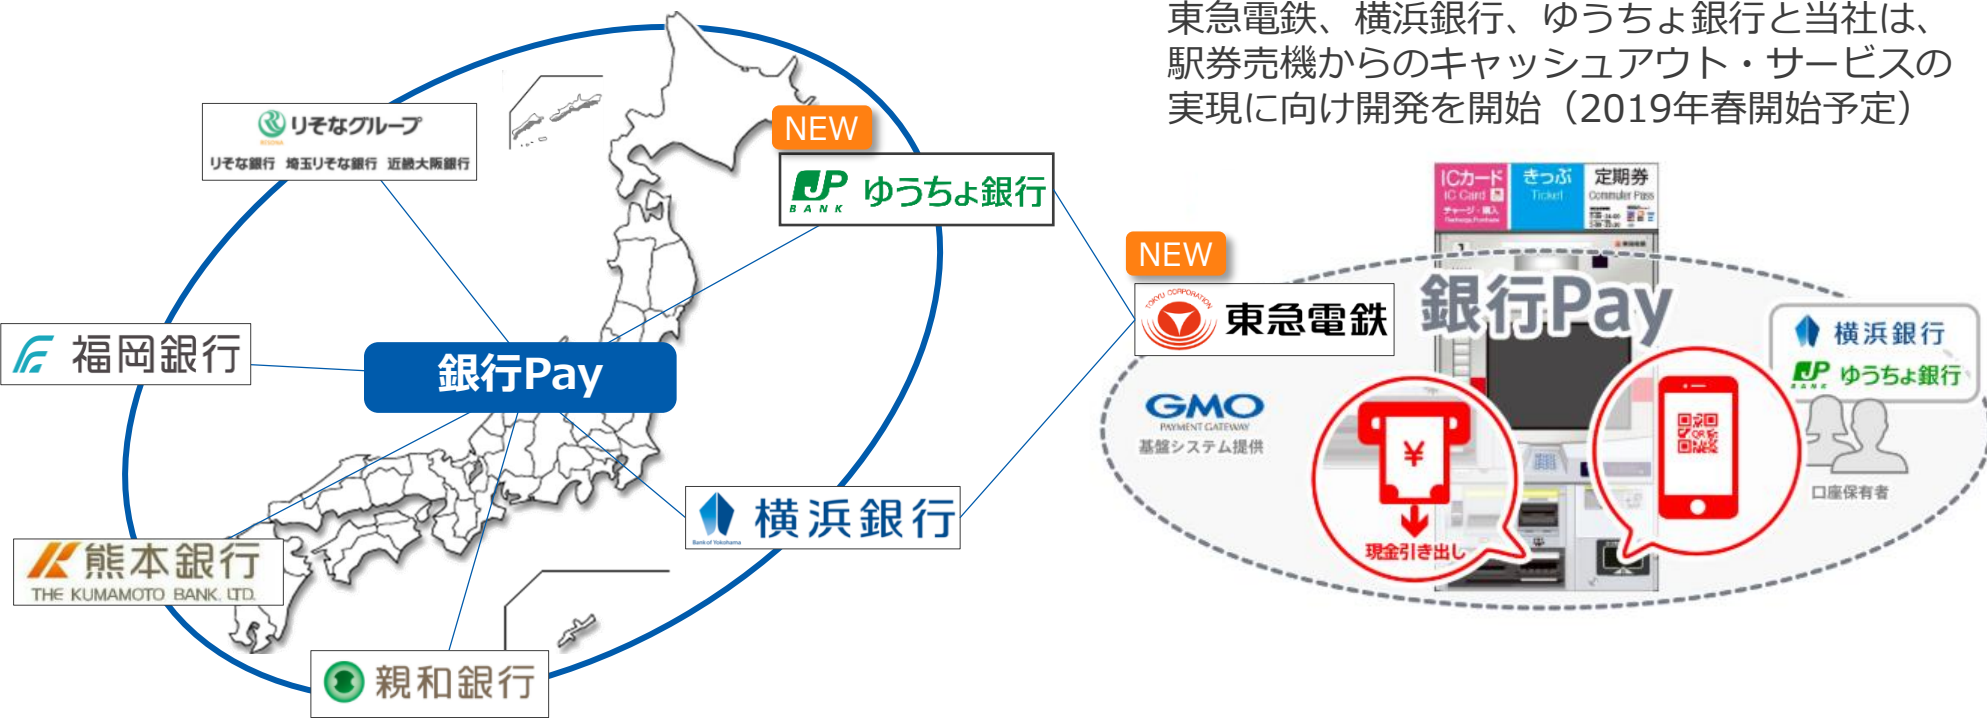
東急電鉄、横浜銀行、ゆうちょ銀行と当社は、駅券売機からのキャッシュアウト・サービスの実現に向け開発を開始（2019年春開始予定）

りそなグループ
RESONA
りそな銀行　埼玉りそな銀行　近畿大阪銀行

NEW
JP BANK ゆうちょ銀行

福岡銀行

銀行Pay

熊本銀行
THE KUMAMOTO BANK, LTD.

横浜銀行
Bank of Yokohama

親和銀行

NEW
TOKYU CORPORATION 東急電鉄

ICカード IC Card チャージ・購入
きっぷ Ticket
定期券 Commuter Pass

銀行Pay

GMO
PAYMENT GATEWAY
基盤システム提供

¥
現金引き出し

横浜銀行
JP BANK ゆうちょ銀行
口座保有者